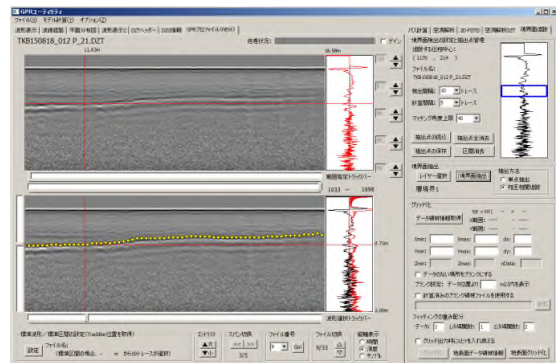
GPRユーティリティ
ファイル(F) モデル計算(C) オプション(O)
波形表示 | 連続総覧 | 平面分布図 | 速度表示 | DZTヘッダー | GIS情報 | GPRプロファイル(MDS) | パス計算 | 空洞解析 | 3D-POPO | 空洞解析(2) | 境界面抽出
TKB150818_012 P_21.DZT
11.43m
表示状況:
16.39m
ゲイン
境界面抽出の設定と抽出結果管理
選択するID番号(1,2)
( 1170 , 214 )
ファイル名:
TKB150818_012_P_21.DZT
横位置間隔: 40 トレース
計量間隔: 5 トレース
マッチング角度上限 40
抽出点の削除 | 抽出点全消去
抽出点の保存 | 区間消去
境界面抽出
レイヤー選択 | 境界面抽出
抽出方法
単点抽出
同位相の抽出
層境界 1
断面指定トラックバー
1033 ~ 1698
グリッド化
データ範囲検索開始
X範囲:
Y範囲:
Z範囲:
Xmin: Xmax: dx:
Ymin: Ymax: dy:
Zmin: Zmax: nData:
データのない場所をブランクにする
ブランク判定: データの距離が m以内を表示
計算済みのブランク領域ファイルを使用する
参照
フィッティングの重み配分
データ: 1 上凸補間比: 1 上凸補間比: 2
グリッド化ファイル(.grd)を入れ替える
グリッド化
境界面データ結果保存
境界面グリッド化
0.70m
1.00m
波形選択トラックバー
標準波形/標準区間の設定(TrackBar位置を取得)
設定
ファイル名:
(標準区間の場合... m から 60 トレースが選択)
エンハンス
スパン切換
3/3
ファイル番号
8
Go
ファイル切換
8/33
縦幅表示
時間
深度
サンプル